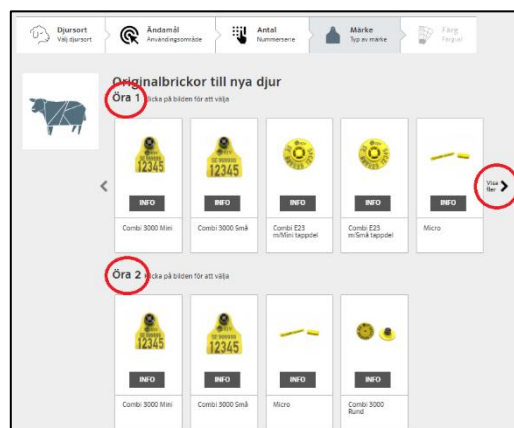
Djursort
Välj djursort

Ändamål
Användningsområde

Antal
Nummerserie

Märke
Typ av märke

Färg
Färgval

Originalbrickor till nya djur

Öra 1 Klicka på bilden för att välja

12345
INFO
Combi 3000 Mini

12345
INFO
Combi 3000 Små

INFO
Combi E23 m/Mini tappdel

INFO
Combi E23 m/Små tappdel

INFO
Micro

Visa fler

Öra 2 Klicka på bilden för att välja

12345
INFO
Combi 3000 Mini

12345
INFO
Combi 3000 Små

INFO
Micro

INFO
Combi 3000 Rund